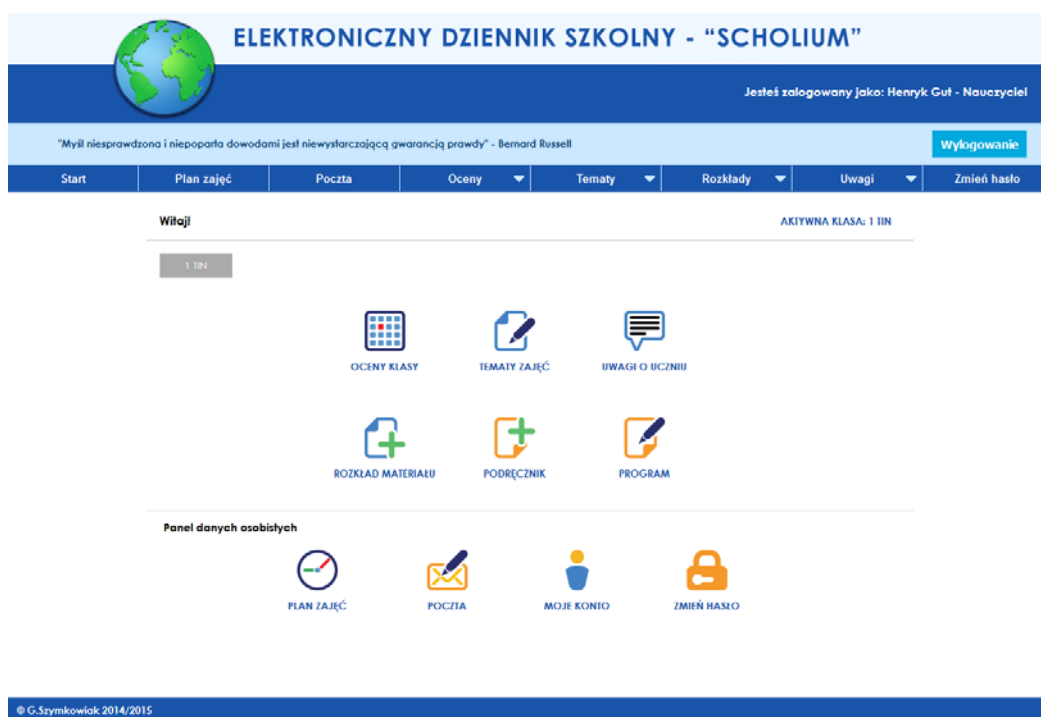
ELEKTRONICZNY DZIENNIK SZKOLNY - "SCHOLIUM"

Jesteś zalogowany jako: Henryk Gut - Nauczyciel

"Myśl niesprawdzona i niepoparta dowodami jest niewystarczającą gwarancją prawdy" - Bernard Russell

Wylogowanie

Start | Plan zajęć | Poczta | Oceny | Tematy | Rozkłady | Uwagi | Zmień hasło

Witaj!

AKTYWNA KLASA: 1 TIN

1 TIN

OCENY KLASY

TEMATY ZAJĘĆ

UWAGI O UCZNIU

ROZKŁAD MATERIAŁU

PODRĘCZNIK

PROGRAM

Panel danych osobistych

PLAN ZAJĘĆ

POCZTA

MOJE KONTO

ZMIEŃ HASŁO

© G.Szymkowiak 2014/2015